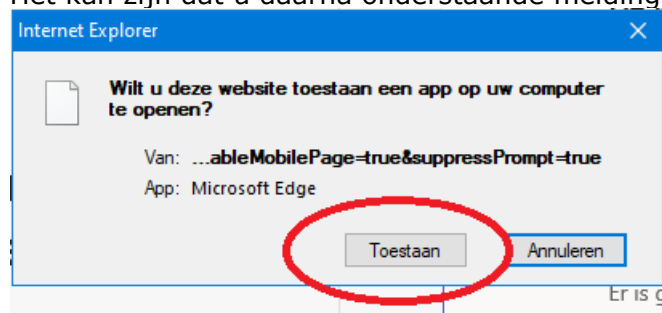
Het kan zijn dat u daarna onderstaande melding

Internet Explorer

Wilt u deze website toestaan een app op uw computer te openen?

Van: ...ableMobilePage=true&suppressPrompt=true
App: Microsoft Edge

Toestaan
Annuleren

Er is g